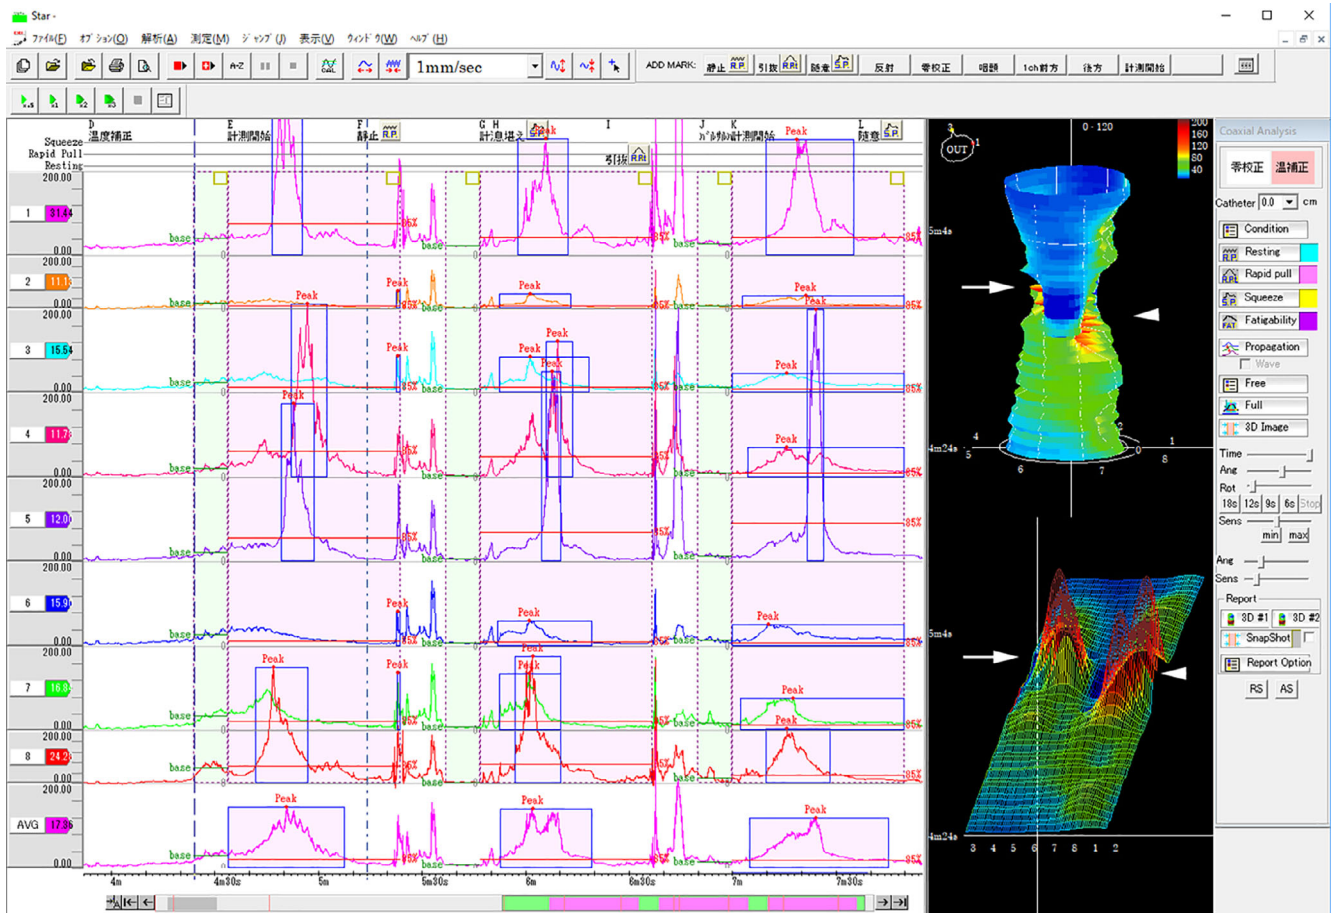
Star -

ファイル(F) オプション(O) 解析(A) 測定(M) ジャンプ(J) 表示(V) ウィンドウ(W) ヘルプ(H)

A-Z CAL 1mm/sec ADD MARK: 静止 R.P. 引抜 R.P. 随意 S.P. 反射 零校正 咽頭 1ch前方 後方 計測開始

Squeeze
Rapid Pull
Resting

D 温度補正 E 計測開始 F 静止 R.P. G H 計息堪え I 引抜 R.P. J バルサルバ計測開始 K L 随意 S.P.

200.00
1 31.44
0.00
2 11.1
0.00
3 15.54
0.00
4 11.7
0.00
5 12.0
0.00
6 15.9
0.00
7 16.8
0.00
8 24.2
0.00
AVG 17.96
0.00

Peak Peak Peak Peak Peak Peak Peak Peak Peak Peak Peak Peak Peak Peak Peak Peak Peak Peak Peak Peak Peak Peak Peak Peak

base base base base base base base base base base base base base base base base base base

85% 85% 85% 85% 85% 85% 85% 85% 85% 85% 85% 85% 85% 85% 85% 85% 85% 85% 85%

4m 4m30s 5m 5m30s 6m 6m30s 7m 7m30s

OUT 1 0 - 120
5m4s
4m24s
4 3 2 1
5 0 8
6 7
200 160 120 80 40
5m4s
4m24s
3 4 5 6 7 8 1 2

Coaxial Analysis
零校正 温補正
Catheter 0.0 cm
Condition
Resting
Rapid pull
Squeeze
Fatigability
Propagation
Wave
Free
Full
3D Image
Time
Ang
Rot
18s 12s 9s 6s Stop
Sens
min max
Ang
Sens
Report
3D #1 3D #2
SnapShot
Report Option
RS AS